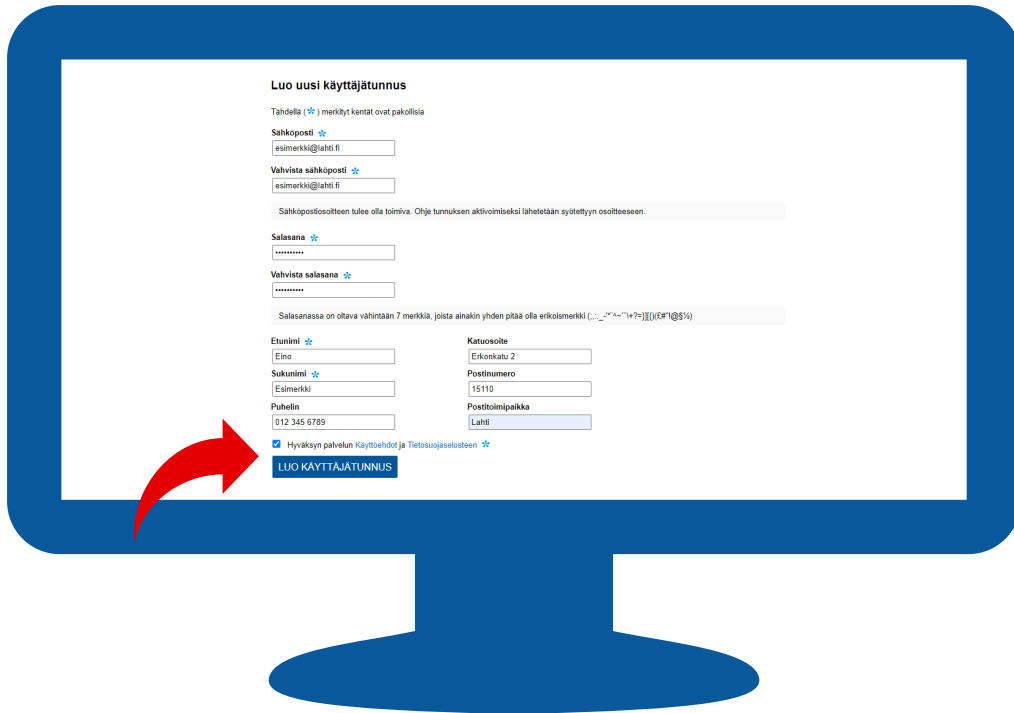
Luo uusi käyttäjätunnus

Tähdellä ( * ) merkityt kentät ovat pakollisia

Sähköposti *

esimerkki@lahti.fi

Vahvista sähköposti *

esimerkki@lahti.fi

Sähköpostiosoitteen tulee olla toimiva. Ohje tunnuksen aktivoimiseksi lähetetään syötettyyn osoitteeseen.

Salasana *

••••••••••

Vahvista salasana *

••••••••••

Salasanassa on oltava vähintään 7 merkkiä, joista ainakin yhden pitää olla erikoismerkki ([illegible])

Etunimi *

Eino

Sukunimi *

Esimerkki

Puhelin

012 345 6789

Katuosoite

Erkonkatu 2

Postinumero

15110

Postitoimipaikka

Lahti

Hyväksyn palvelun Käyttöehdot ja Tietosuojaselosteen *

LUO KÄYTTÄJÄTUNNUS